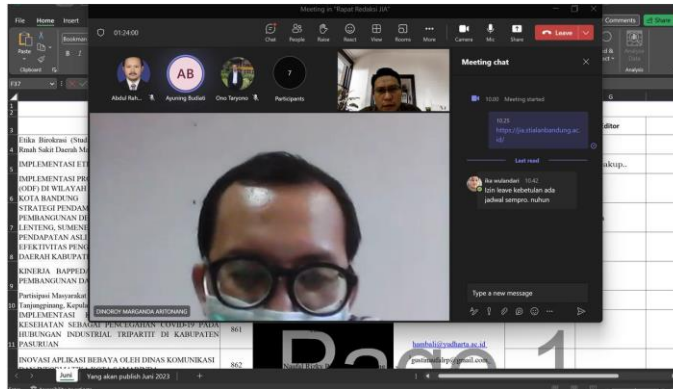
File Home Insert

Meeting in "Rapat Redaksi JIA"

01:24:00

Chat People Raise React View Rooms More Camera Mic Share Leave

Comments Share

Abdul Rah... AB Ayuning Budiati Ono Taryono 7 Participants

DINOROY MARGANDA ARITONANG

Meeting chat

10:00 Meeting started

10:25
https://jia.stialanbandung.ac.id/

Last read

ika wulandari 10:42
Izin leave kebetulan ada jadwal sempro. nuhun

Type a new message

F37

Etika Birokrasi (Stud Rumah Sakit Daerah M

IMPLEMENTASI ET

IMPLEMENTASI PR (ODF) DI WILAYAH KOTA BANDUNG

STRATEGI PENDAM PEMBANGUNAN DI LENTENG, SUMENE

PENDAPATAN ASLI EFEKTIVITAS PENG DAERAH KABUPAT

KINERJA BAPPEDA PEMBANGUNAN DA

Partisipasi Masyarakat Tanjungpinang, Kepula

IMPLEMENTASI KESEHATAN SEBAGAI PENCEGAHAN COVID-19 PADA HUBUNGAN INDUSTRIAL TRIPARTIT DI KABUPATEN PASURUAN 861

INOVASI APLIKASI BEBAYA OLEH DINAS KOMUNIKASI 862

ditor

akup..

bambali@yudharta.ac.id
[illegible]@gmail.com

Juni Yang akan publish Juni 2023